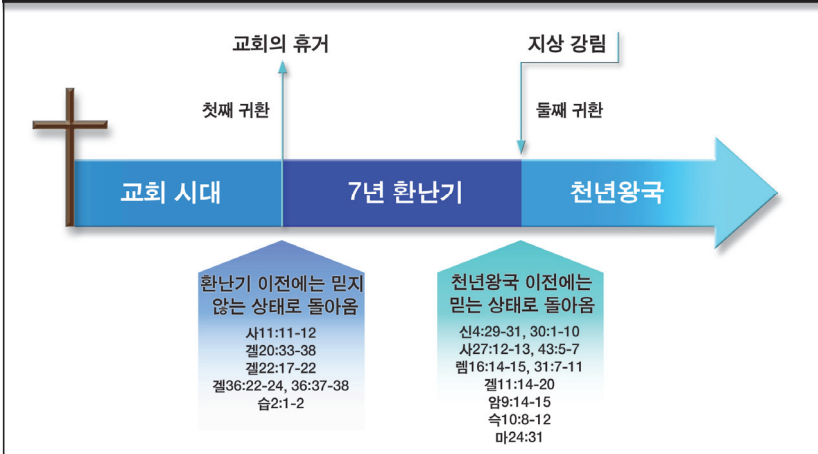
교회의 휴거

지상 강림

첫째 귀환

둘째 귀환

교회 시대

7년 환난기

천년왕국

환난기 이전에는 믿지 않는 상태로 돌아옴

사11:11-12
겔20:33-38
겔22:17-22
겔36:22-24, 36:37-38
습2:1-2

천년왕국 이전에는 믿는 상태로 돌아옴

신4:29-31, 30:1-10
사27:12-13, 43:5-7
렘16:14-15, 31:7-11
겔11:14-20
암9:14-15
슥10:8-12
마24:31